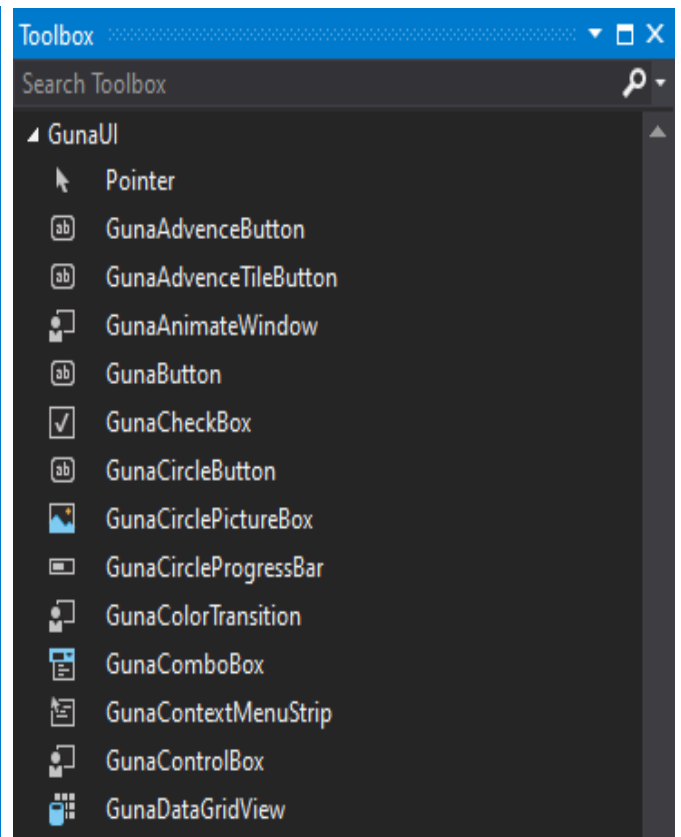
Toolbox

Search Toolbox

GunaUI

Pointer

GunaAdvenceButton

GunaAdvenceTileButton

GunaAnimateWindow

GunaButton

GunaCheckBox

GunaCircleButton

GunaCirclePictureBox

GunaCircleProgressBar

GunaColorTransition

GunaComboBox

GunaContextMenuStrip

GunaControlBox

GunaDataGridView